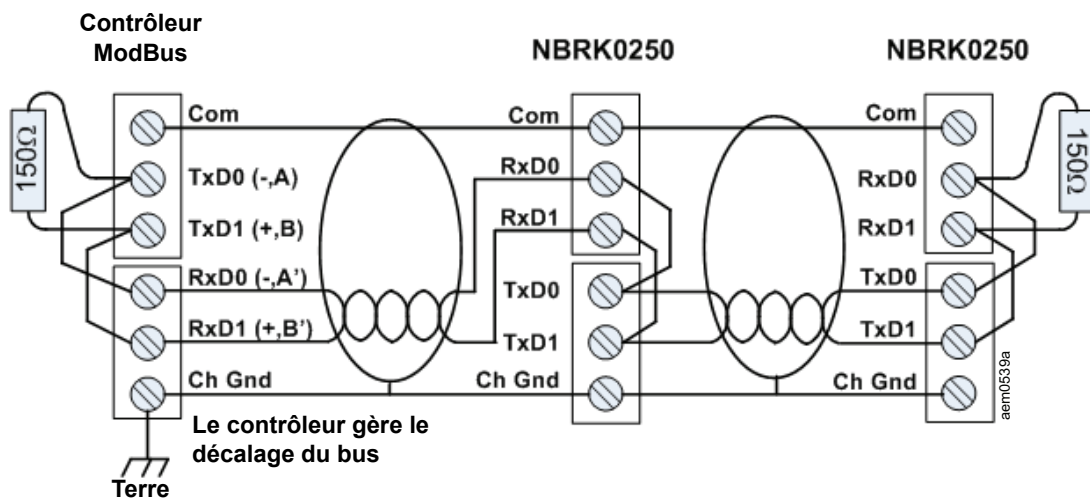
Contrôleur ModBus

NBRK0250

NBRK0250

150Ω

Com

TxD0 (-,A)

TxD1 (+,B)

RxD0 (-,A')

RxD1 (+,B')

Ch Gnd

Com

RxD0

RxD1

TxD0

TxD1

Ch Gnd

Com

RxD0

RxD1

TxD0

TxD1

Ch Gnd

150Ω

aem0539a

Le contrôleur gère le décalage du bus

Terre